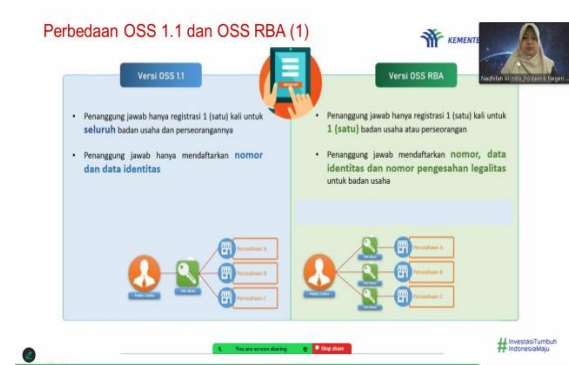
Perbedaan OSS 1.1 dan OSS RBA (1)

KEMENTE

Nadhifah Al Irsis Yusnita Fargen...

Versi OSS 1.1

• Penanggung jawab hanya registrasi 1 (satu) kali untuk seluruh badan usaha dan perseorangannya

• Penanggung jawab hanya mendaftarkan nomor dan data identitas

Versi OSS RBA

• Penanggung jawab hanya registrasi 1 (satu) kali untuk 1 (satu) badan usaha atau perseorangan

• Penanggung jawab mendaftarkan nomor, data identitas dan nomor pengesahan legalitas untuk badan usaha

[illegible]

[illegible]

Perusahaan A

Perusahaan B

Perusahaan C

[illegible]

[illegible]

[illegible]

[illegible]

Perusahaan A

Perusahaan B

Perusahaan C

You are screen sharing

Stop share

#InvestasiTumbuh IndonesiaMaju